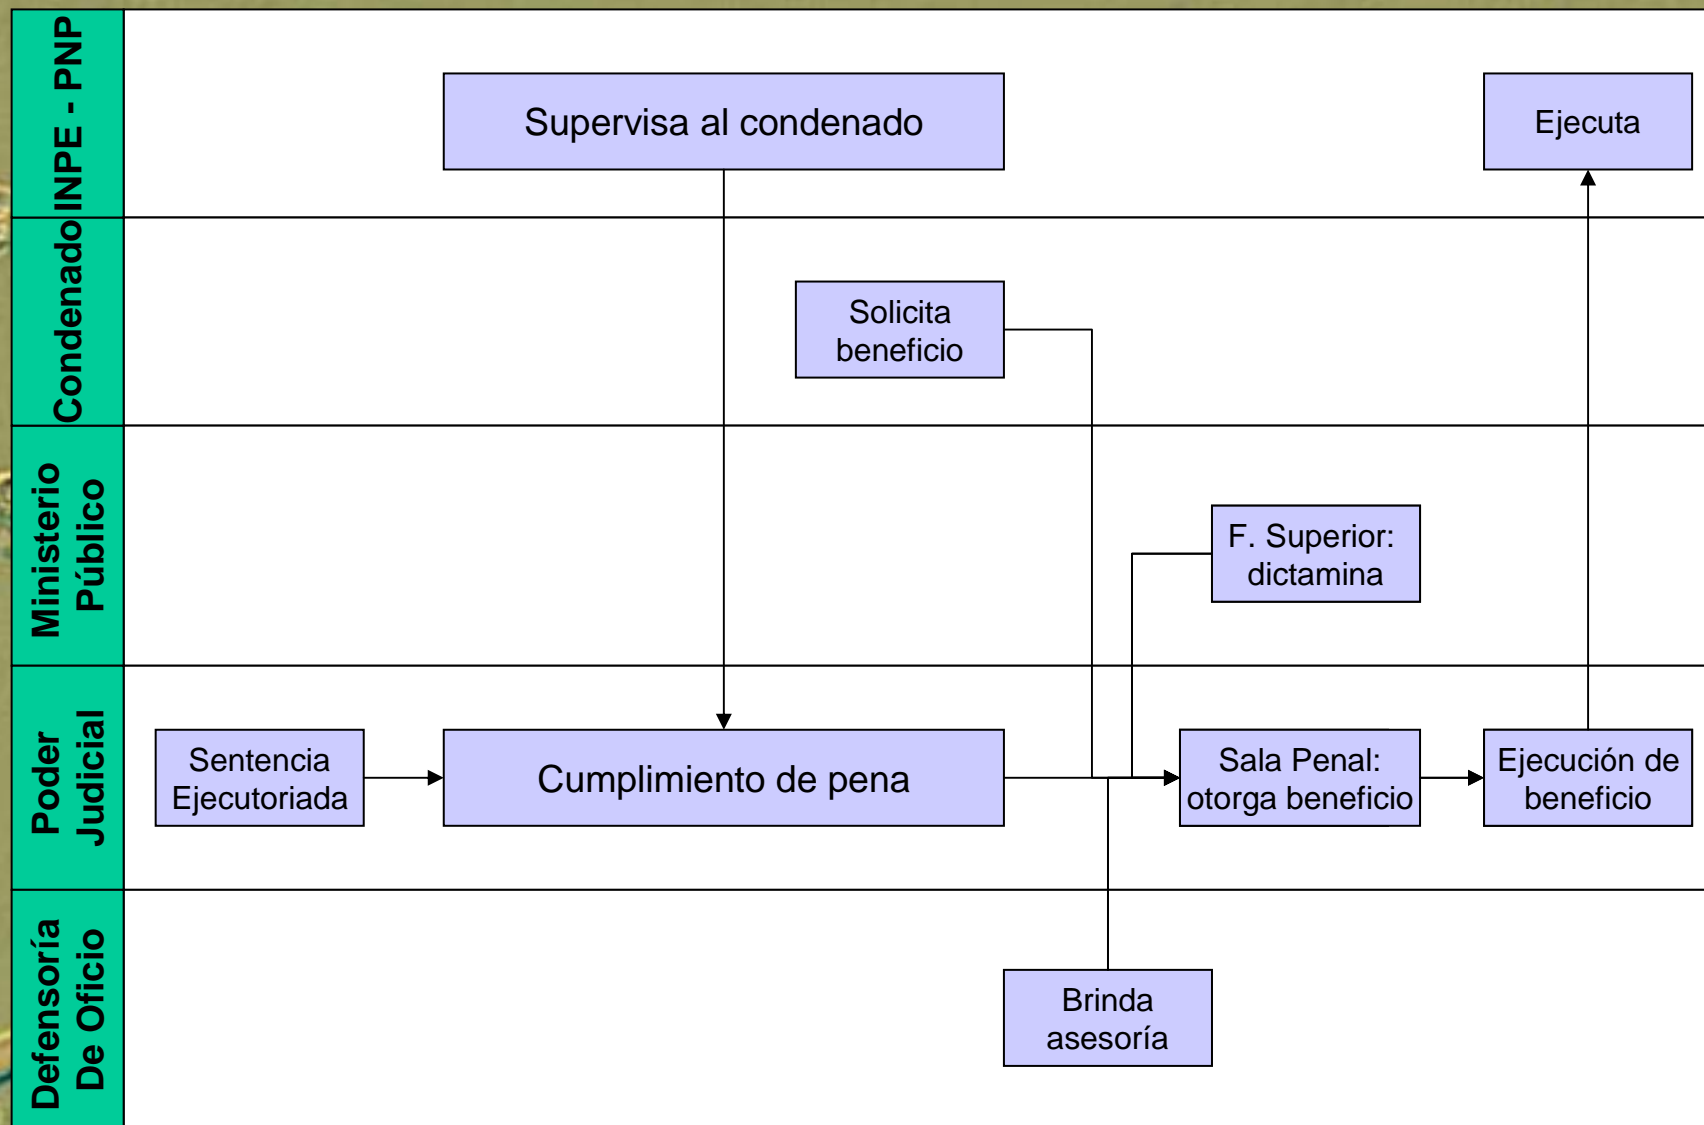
INPE - PNP

Supervisa al condenado

Ejecuta

Condenado

Solicita beneficio

Ministerio Público

F. Superior: dictamina

Poder Judicial

Sentencia Ejecutoriada

Cumplimiento de pena

Sala Penal: otorga beneficio

Ejecución de beneficio

Defensoría De Oficio

Brinda asesoría